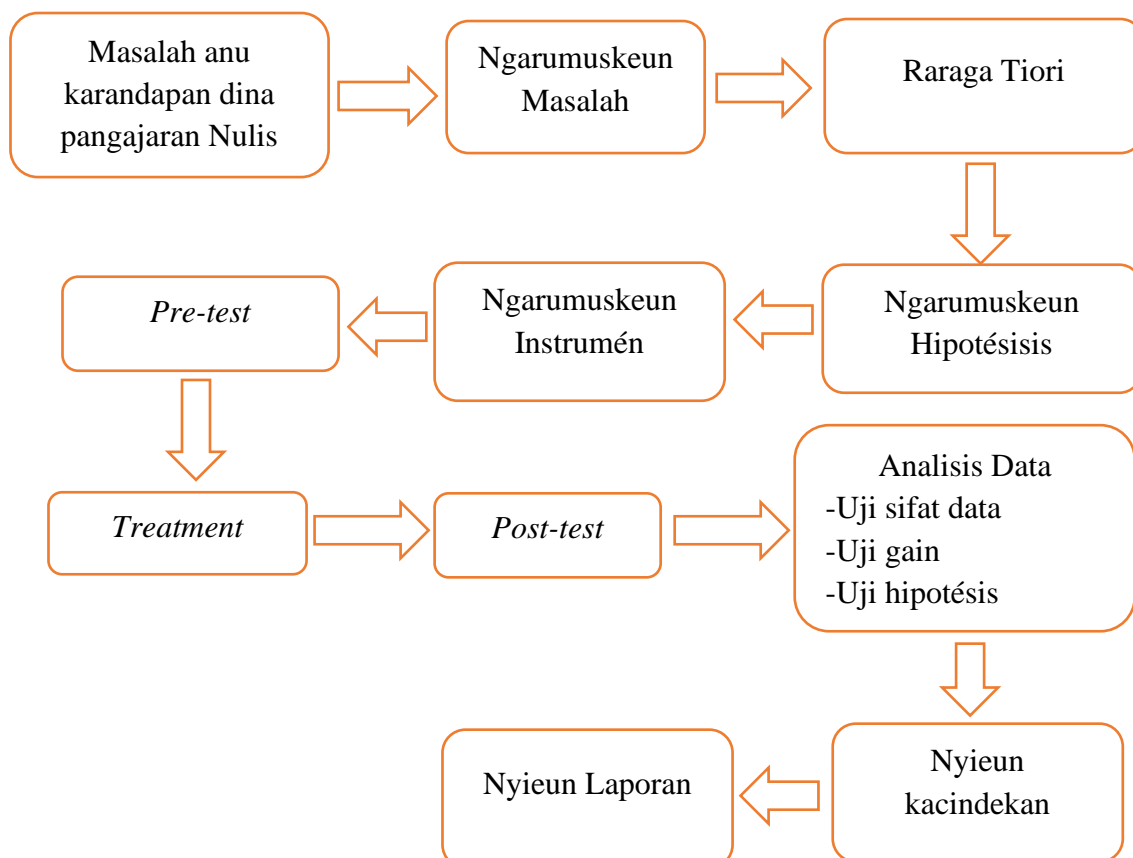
Masalah anu karandapan dina pangajaran Nulis

Ngarumuskeun Masalah

Raraga Tiori

Ngarumuskeun Hipotésisis

Ngarumuskeun Instrumén

*Pre-test*

*Treatment*

*Post-test*

Analisis Data
-Uji sifat data
-Uji gain
-Uji hipotésis

Nyieun kacindekan

Nyieun Laporan